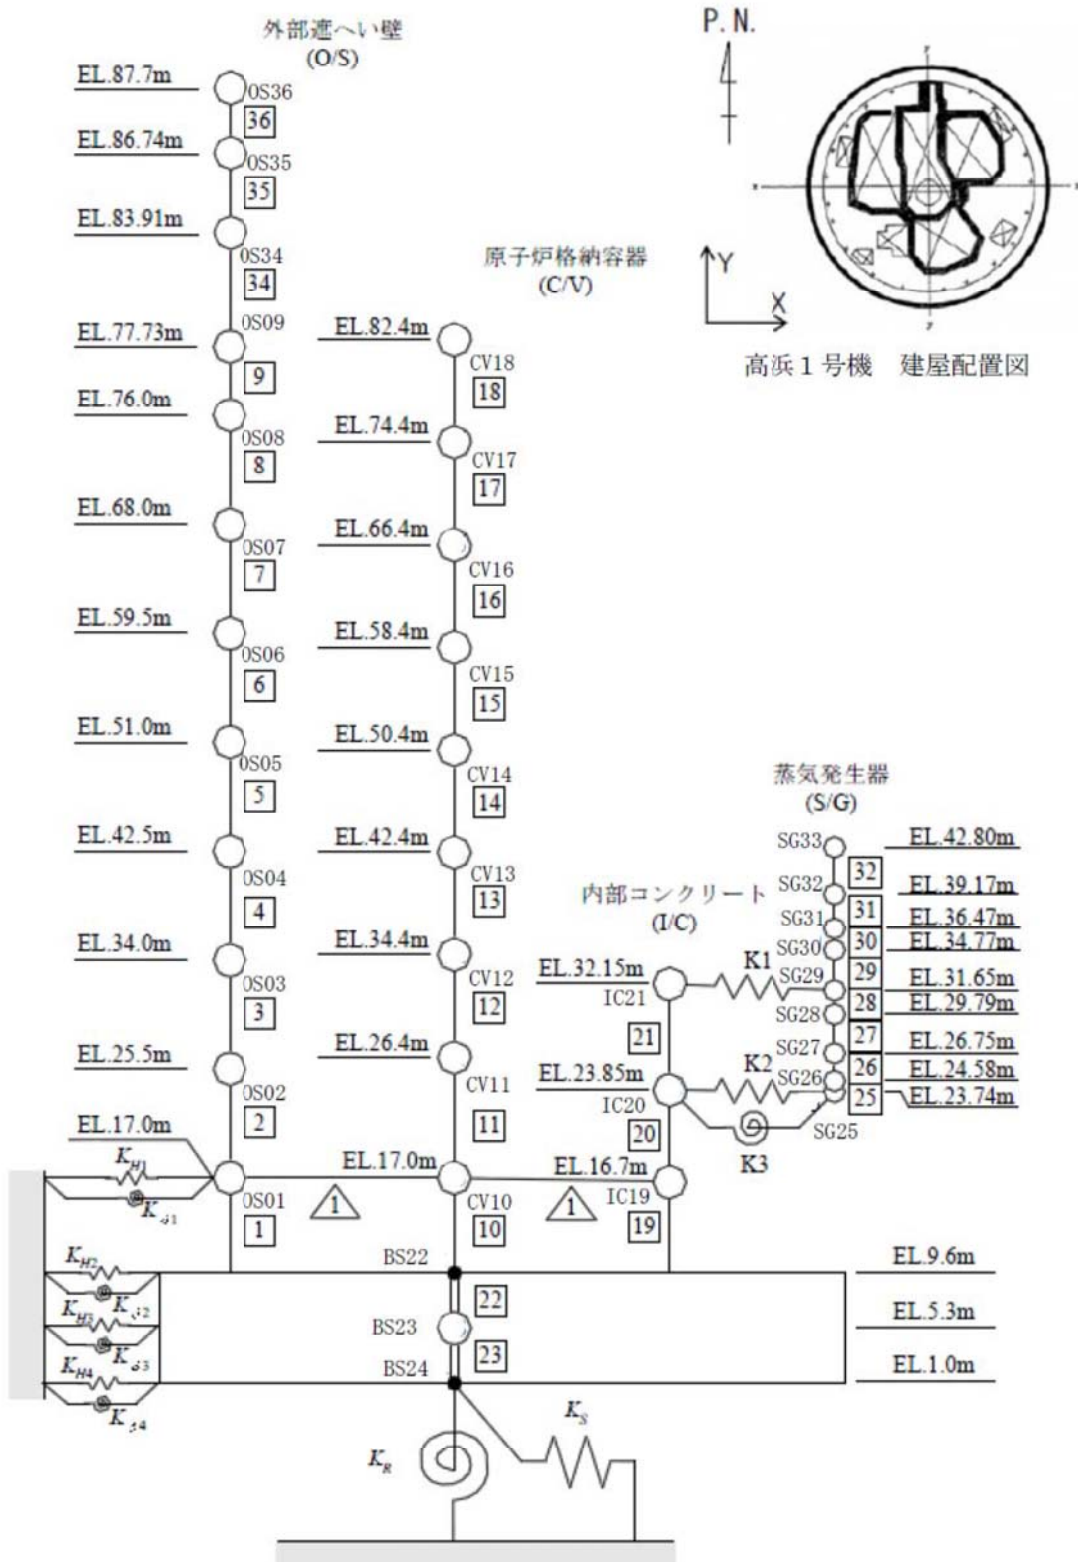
外部遮へい壁
(O/S)

P. N.

EL.87.7m
OS36
36
EL.86.74m
OS35
35
EL.83.91m
OS34
34
EL.77.73m
OS09
9
EL.76.0m
OS08
8
EL.68.0m
OS07
7
EL.59.5m
OS06
6
EL.51.0m
OS05
5
EL.42.5m
OS04
4
EL.34.0m
OS03
3
EL.25.5m
OS02
2
EL.17.0m
OS01
1

$K_{H1}$
$K_{\theta1}$
$K_{H2}$
$K_{H3}$
$K_{\theta2}$
$K_{H4}$
$K_{\theta3}$
$K_{\theta4}$

原子炉格納容器
(C/V)

EL.82.4m
CV18
18
EL.74.4m
CV17
17
EL.66.4m
CV16
16
EL.58.4m
CV15
15
EL.50.4m
CV14
14
EL.42.4m
CV13
13
EL.34.4m
CV12
12
EL.26.4m
CV11
11
EL.17.0m
CV10
10
1
BS22
22
BS23
23
BS24

$K_S$
$K_R$

Y
X
高浜１号機　建屋配置図

蒸気発生器
(S/G)

内部コンクリート
(I/C)

EL.32.15m
IC21
21
EL.23.85m
IC20
20
EL.16.7m
IC19
19
1

K1
K2
K3

SG33
SG32
SG31
SG30
SG29
SG28
SG27
SG26
SG25
32
31
30
29
28
27
26
25
EL.42.80m
EL.39.17m
EL.36.47m
EL.34.77m
EL.31.65m
EL.29.79m
EL.26.75m
EL.24.58m
EL.23.74m

EL.9.6m
EL.5.3m
EL.1.0m